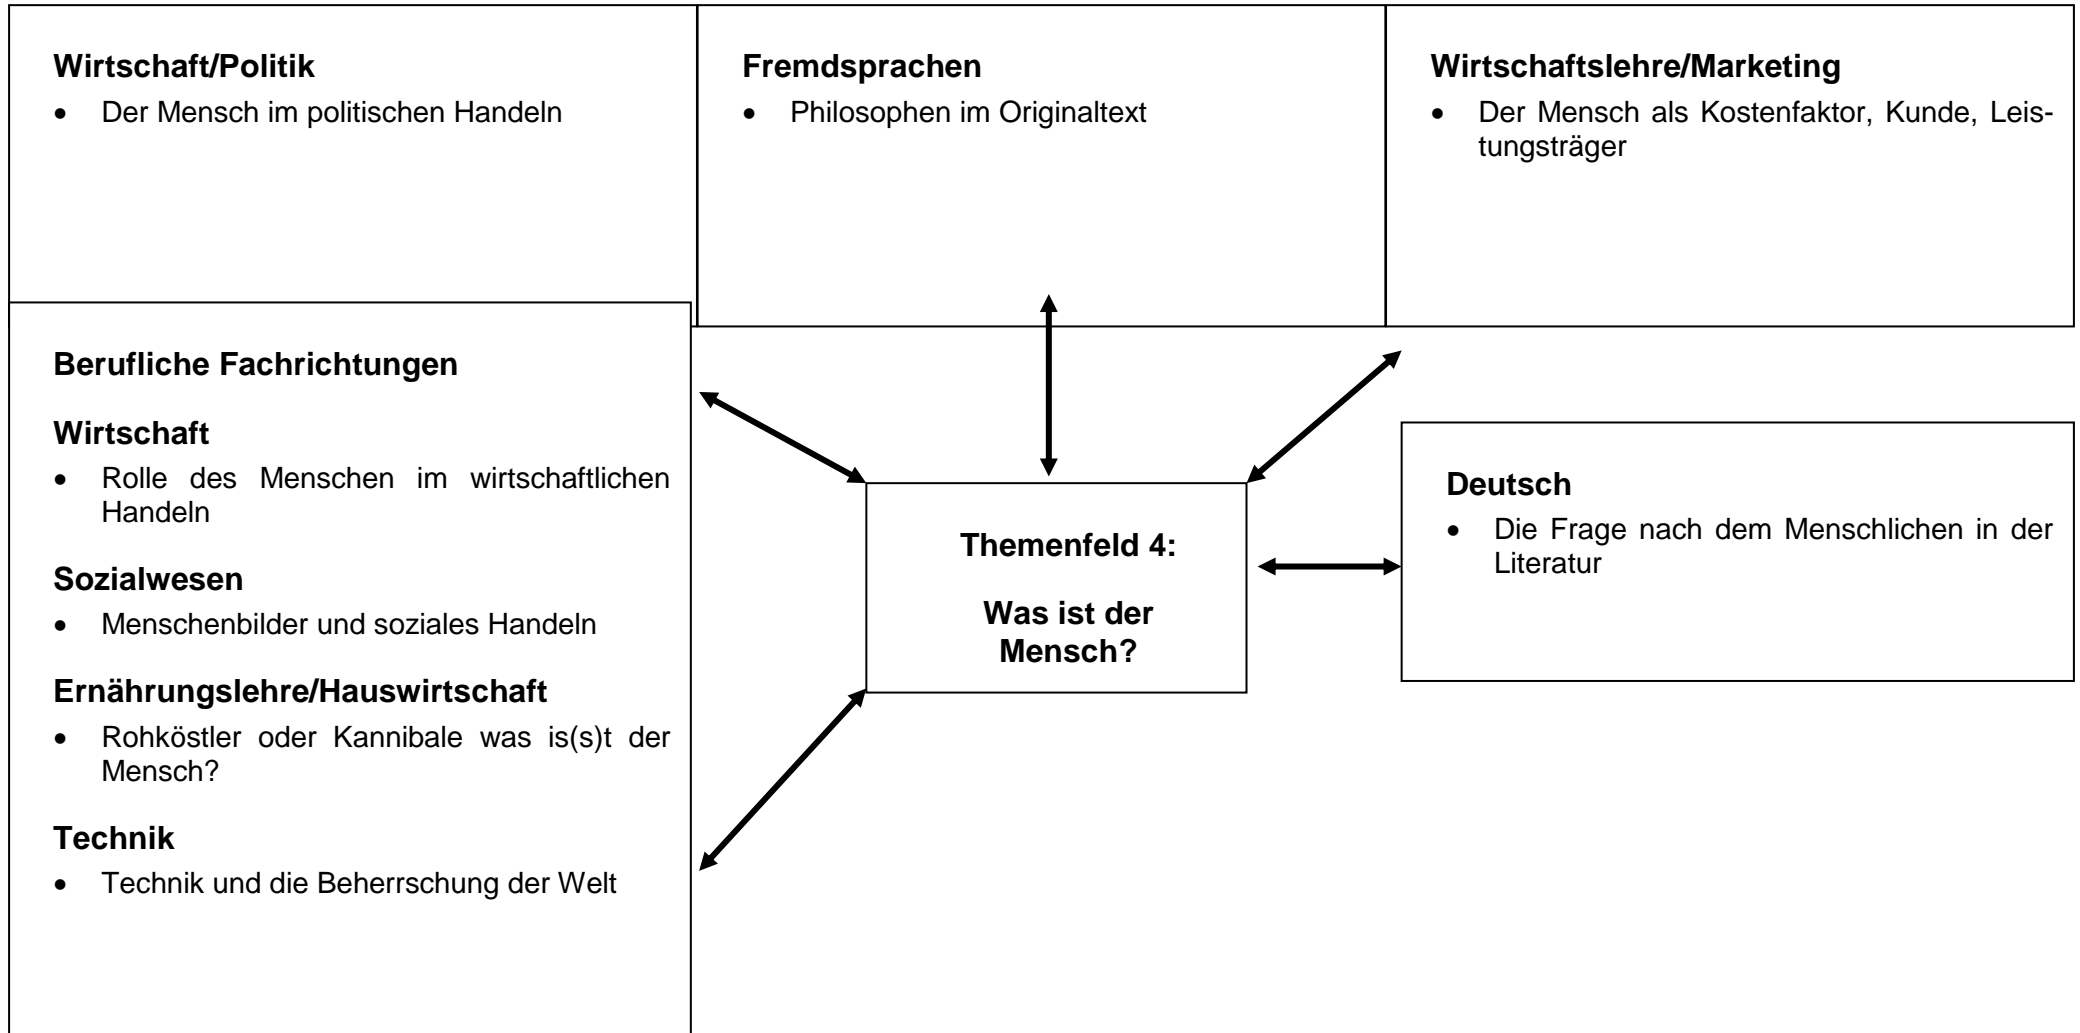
**Wirtschaft/Politik**
- Der Mensch im politischen Handeln

**Fremdsprachen**
- Philosophen im Originaltext

**Wirtschaftslehre/Marketing**
- Der Mensch als Kostenfaktor, Kunde, Leistungsträger

**Berufliche Fachrichtungen**

**Wirtschaft**
- Rolle des Menschen im wirtschaftlichen Handeln

**Sozialwesen**
- Menschenbilder und soziales Handeln

**Ernährungslehre/Hauswirtschaft**
- Rohköstler oder Kannibale was is(s)t der Mensch?

**Technik**
- Technik und die Beherrschung der Welt

**Themenfeld 4:**

**Was ist der Mensch?**

**Deutsch**
- Die Frage nach dem Menschlichen in der Literatur